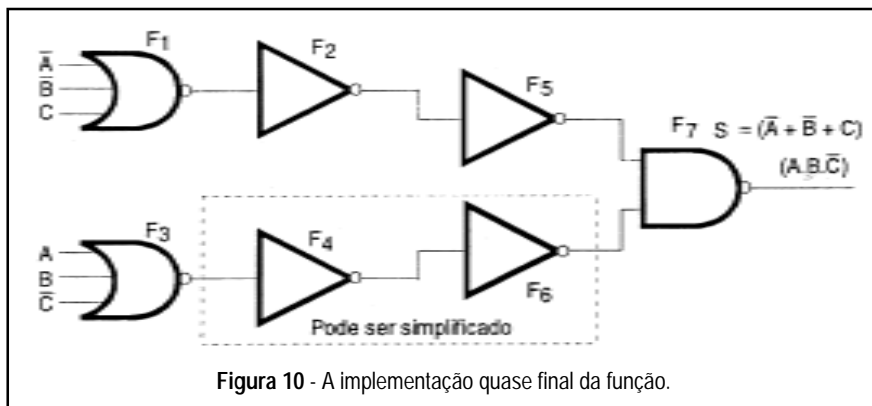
$\overline{A}$
$\overline{B}$
C

$F_1$

$F_2$

$F_5$

$F_7$ $S = (\overline{A} + \overline{B} + C)$
$(A.B.\overline{C})$

A
B
$\overline{C}$

$F_3$

$F_4$

$F_6$

Pode ser simplificado

**Figura 10** - A implementação quase final da função.